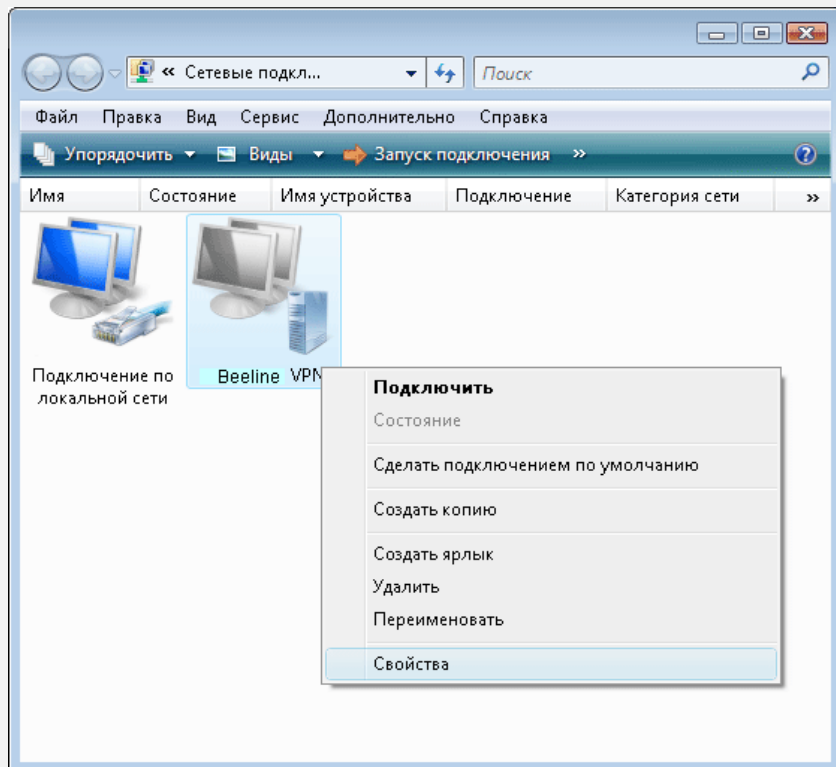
« Сетевые подкл...

Поиск

Файл Правка Вид Сервис Дополнительно Справка

Упорядочить Виды Запуск подключения »

Имя Состояние Имя устройства Подключение Категория сети »

Подключение по локальной сети

Beeline VPN

Подключить
Состояние
Сделать подключением по умолчанию
Создать копию
Создать ярлык
Удалить
Переименовать
Свойства